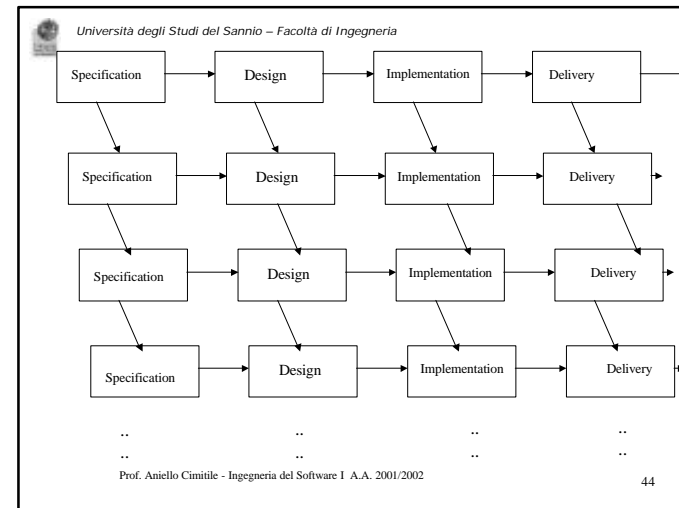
Università degli Studi del Sannio – Facoltà di Ingegneria

Specification

Design

Implementation

Delivery

Specification

Design

Implementation

Delivery

Specification

Design

Implementation

Delivery

Specification

Design

Implementation

Delivery

.. .. .. ..

.. .. .. ..

Prof. Aniello Cimitile - Ingegneria del Software I A.A. 2001/2002

44